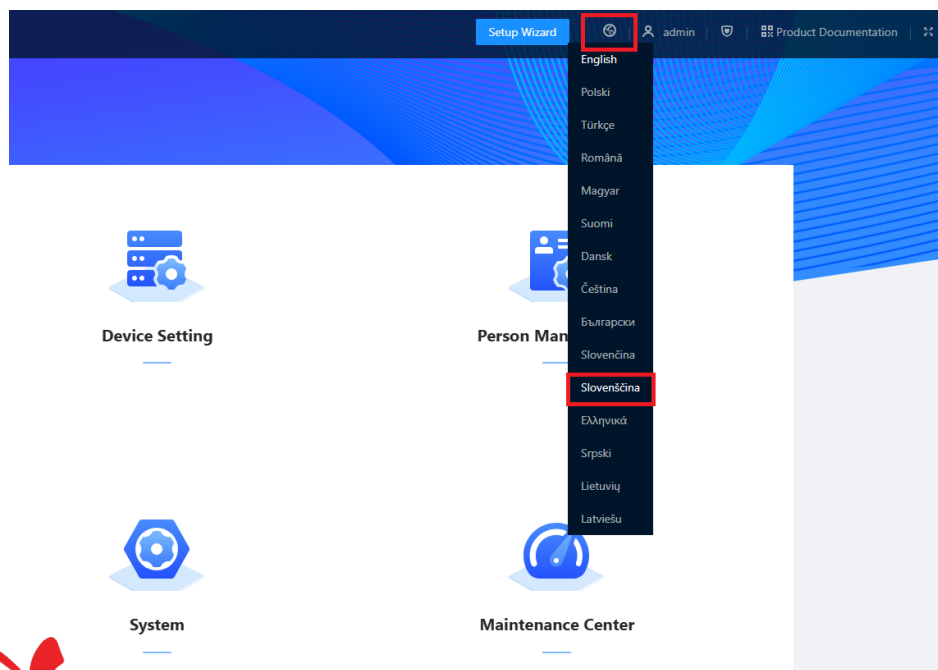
Setup Wizard

admin

Product Documentation

English
Polski
Türkçe
Română
Magyar
Suomi
Dansk
Čeština
Български
Slovenčina
Slovenščina
Ελληνικά
Srpski
Lietuvių
Latviešu

Device Setting

Person Man

System

Maintenance Center